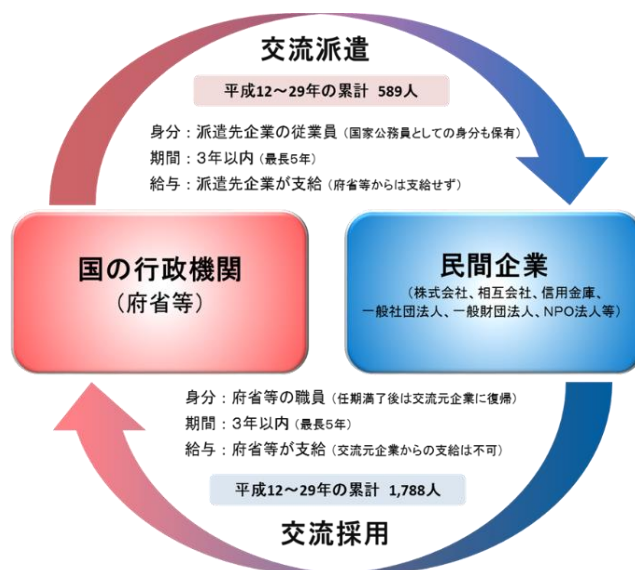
交流派遣

平成12～29年の累計 589人

身分：派遣先企業の従業員（国家公務員としての身分も保有）
期間：3年以内（最長5年）
給与：派遣先企業が支給（府省等からは支給せず）

国の行政機関
（府省等）

民間企業
（株式会社、相互会社、信用金庫、一般社団法人、一般財団法人、NPO法人等）

身分：府省等の職員（任期満了後は交流元企業に復帰）
期間：3年以内（最長5年）
給与：府省等が支給（交流元企業からの支給は不可）

平成12～29年の累計 1,788人

交流採用